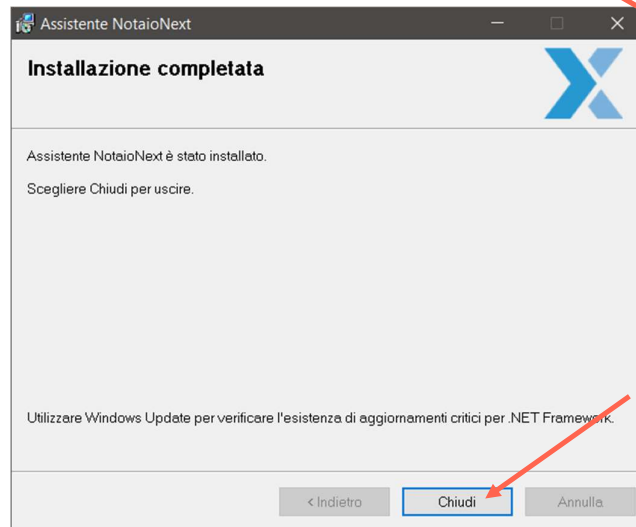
Assistente NotaioNext

Installazione completata

Assistente NotaioNext è stato installato.

Scegliere Chiudi per uscire.

Utilizzare Windows Update per verificare l'esistenza di aggiornamenti critici per .NET Framework.

< Indietro

Chiudi

Annulla